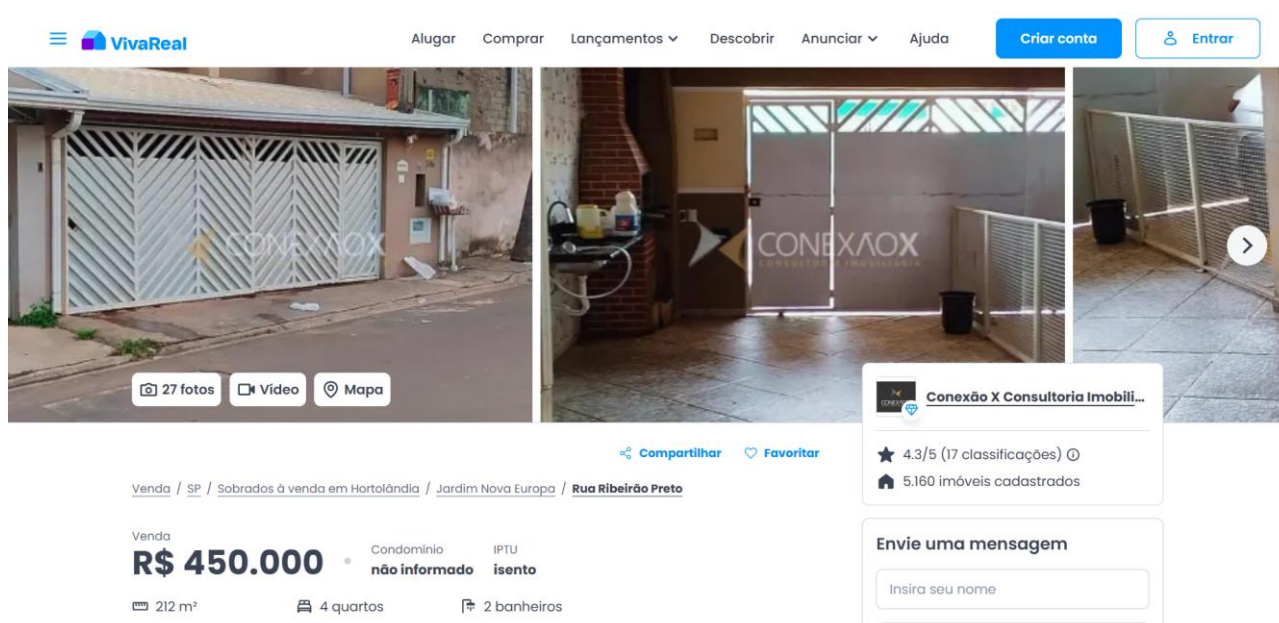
VivaReal

Alugar Comprar Lançamentos Descobrir Anunciar Ajuda Criar conta Entrar

CONEXAOX

CONEXAOX
CONSULTORIA IMOBILIÁRIA

27 fotos Vídeo Mapa

Conexão X Consultoria Imobili...

4.3/5 (17 classificações)
5.160 imóveis cadastrados

Compartilhar Favoritar

Venda / SP / Sobrados à venda em Hortolândia / Jardim Nova Europa / Rua Ribeirão Preto

Venda
R$ 450.000

Condomínio
não informado

IPTU
isento

212 m²
4 quartos
2 banheiros

Envie uma mensagem
Insira seu nome